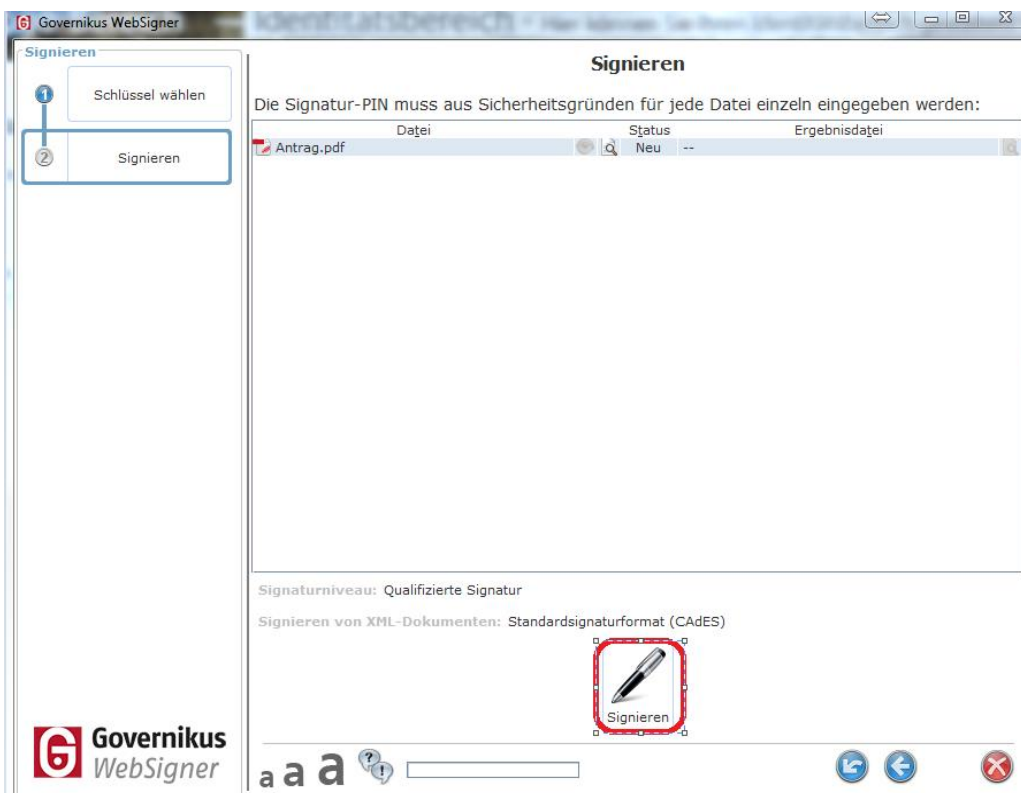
Governikus WebSigner

Signieren

1 Schlüssel wählen

2 Signieren

Signieren

Die Signatur-PIN muss aus Sicherheitsgründen für jede Datei einzeln eingegeben werden:

| Datei | Status | Ergebnisdatei |
|---|---|---|
| Antrag.pdf | Neu | -- |

Signaturniveau: Qualifizierte Signatur

Signieren von XML-Dokumenten: Standardsignaturformat (CAdES)

Signieren

Governikus WebSigner

a a a